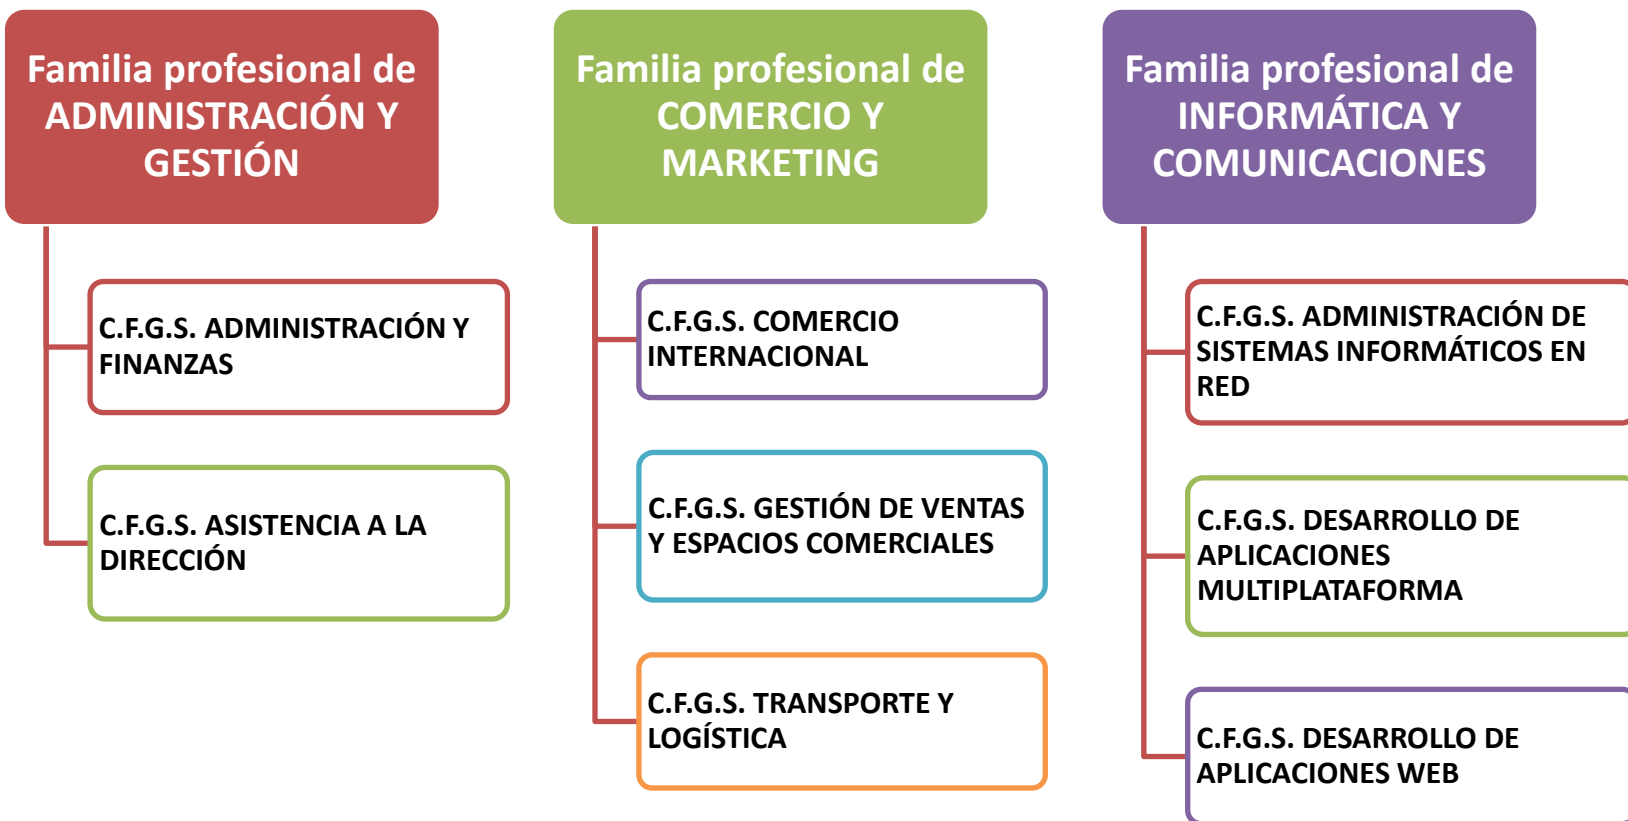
Familia profesional de ADMINISTRACIÓN Y GESTIÓN

C.F.G.S. ADMINISTRACIÓN Y FINANZAS

C.F.G.S. ASISTENCIA A LA DIRECCIÓN

Familia profesional de COMERCIO Y MARKETING

C.F.G.S. COMERCIO INTERNACIONAL

C.F.G.S. GESTIÓN DE VENTAS Y ESPACIOS COMERCIALES

C.F.G.S. TRANSPORTE Y LOGÍSTICA

Familia profesional de INFORMÁTICA Y COMUNICACIONES

C.F.G.S. ADMINISTRACIÓN DE SISTEMAS INFORMÁTICOS EN RED

C.F.G.S. DESARROLLO DE APLICACIONES MULTIPLATAFORMA

C.F.G.S. DESARROLLO DE APLICACIONES WEB